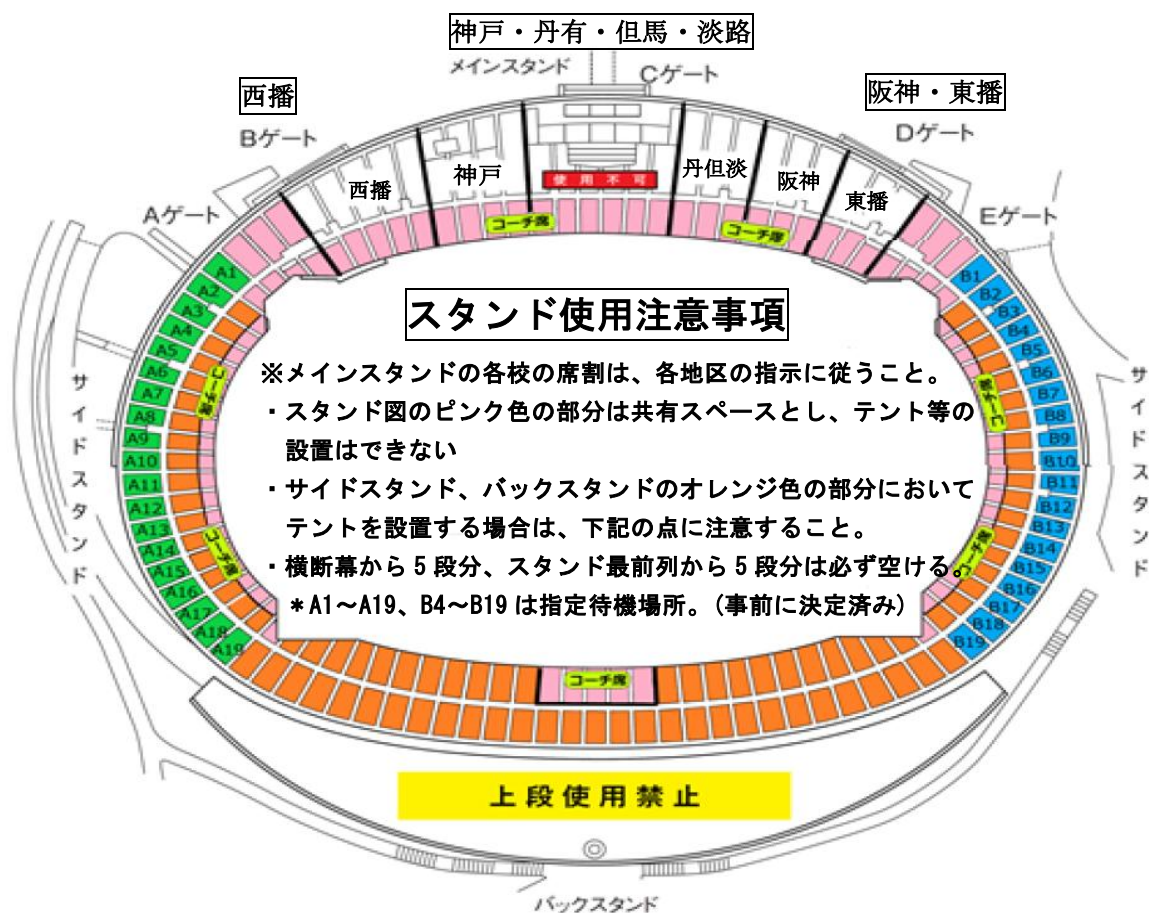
神戸・丹有・但馬・淡路

メインスタンド

Cゲート

西播

阪神・東播

Bゲート

Dゲート

西播

神戸

使用不可

丹但淡

阪神

東播

Aゲート

Eゲート

コーチ席

コーチ席

スタンド使用注意事項

※メインスタンドの各校の席割は、各地区の指示に従うこと。

・スタンド図のピンク色の部分は共有スペースとし、テント等の設置はできない

・サイドスタンド、バックスタンドのオレンジ色の部分においてテントを設置する場合は、下記の点に注意すること。

・横断幕から５段分、スタンド最前列から５段分は必ず空ける。

＊A1～A19、B4～B19 は指定待機場所。（事前に決定済み）

A1 A2 A3 A4 A5 A6 A7 A8 A9 A10 A11 A12 A13 A14 A15 A16 A17 A18 A19

B1 B2 B3 B4 B5 B6 B7 B8 B9 B10 B11 B12 B13 B14 B15 B16 B17 B18 B19

サイドスタンド

サイドスタンド

コーチ席

コーチ席

コーチ席

コーチ席

コーチ席

上段使用禁止

バックスタンド